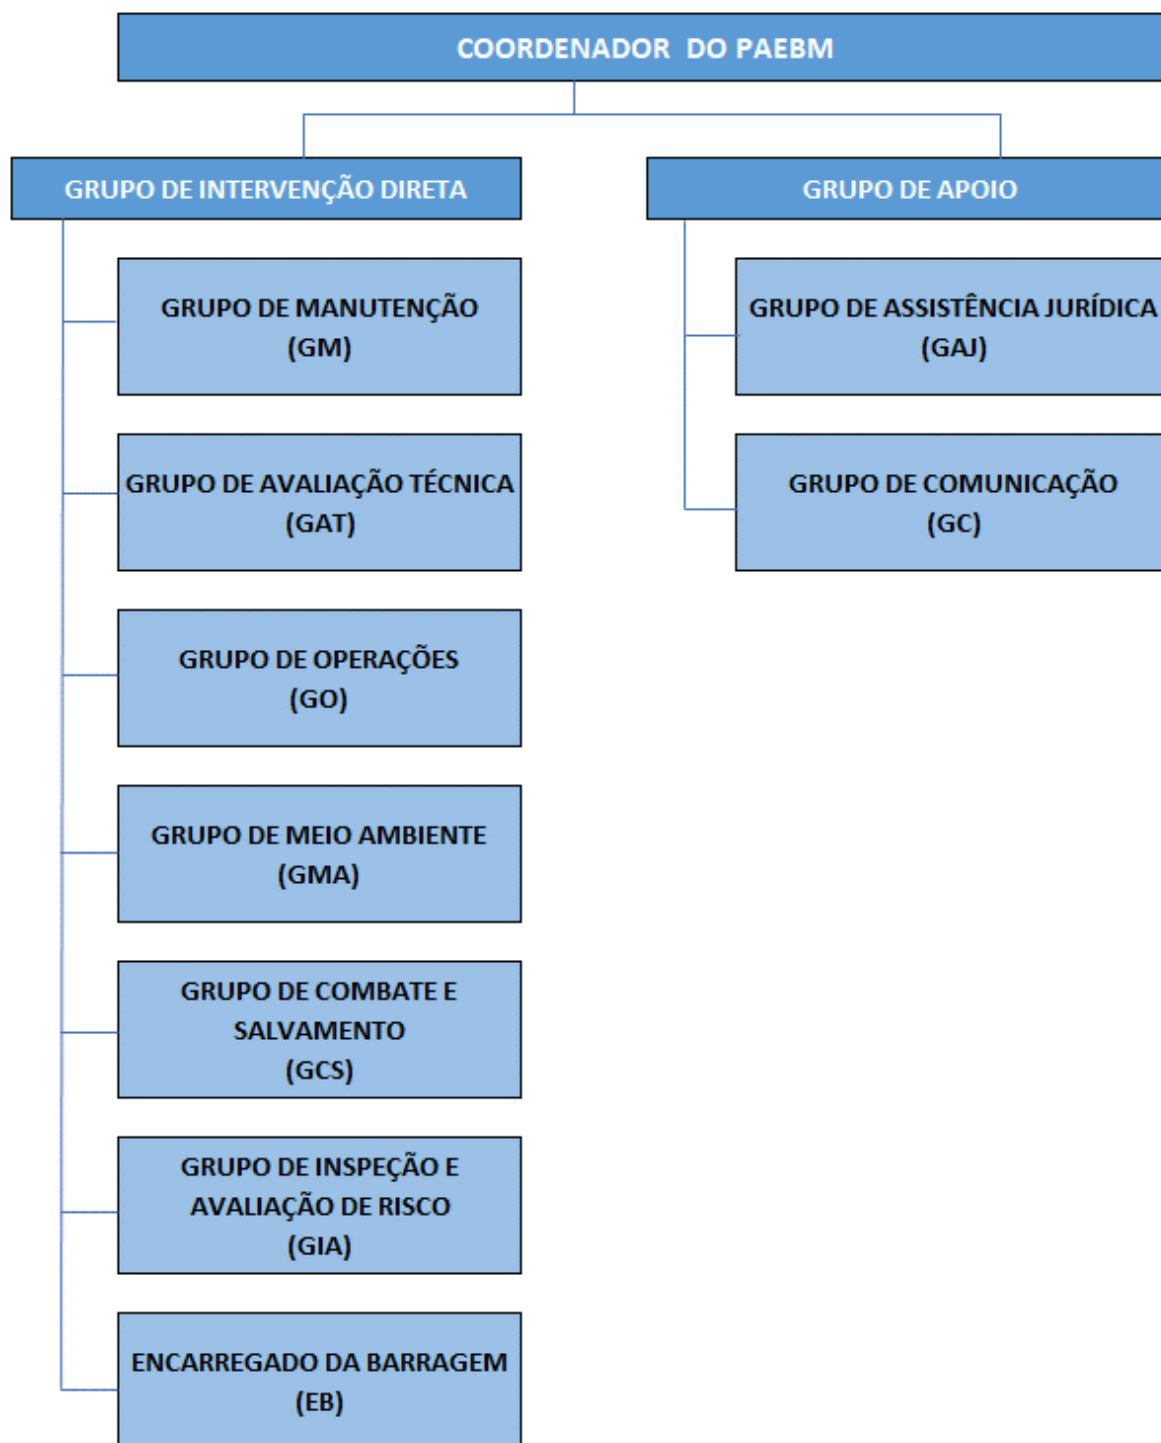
COORDENADOR DO PAEBM

GRUPO DE INTERVENÇÃO DIRETA

GRUPO DE MANUTENÇÃO (GM)

GRUPO DE AVALIAÇÃO TÉCNICA (GAT)

GRUPO DE OPERAÇÕES (GO)

GRUPO DE MEIO AMBIENTE (GMA)

GRUPO DE COMBATE E SALVAMENTO (GCS)

GRUPO DE INSPEÇÃO E AVALIAÇÃO DE RISCO (GIA)

ENCARREGADO DA BARRAGEM (EB)

GRUPO DE APOIO

GRUPO DE ASSISTÊNCIA JURÍDICA (GAJ)

GRUPO DE COMUNICAÇÃO (GC)